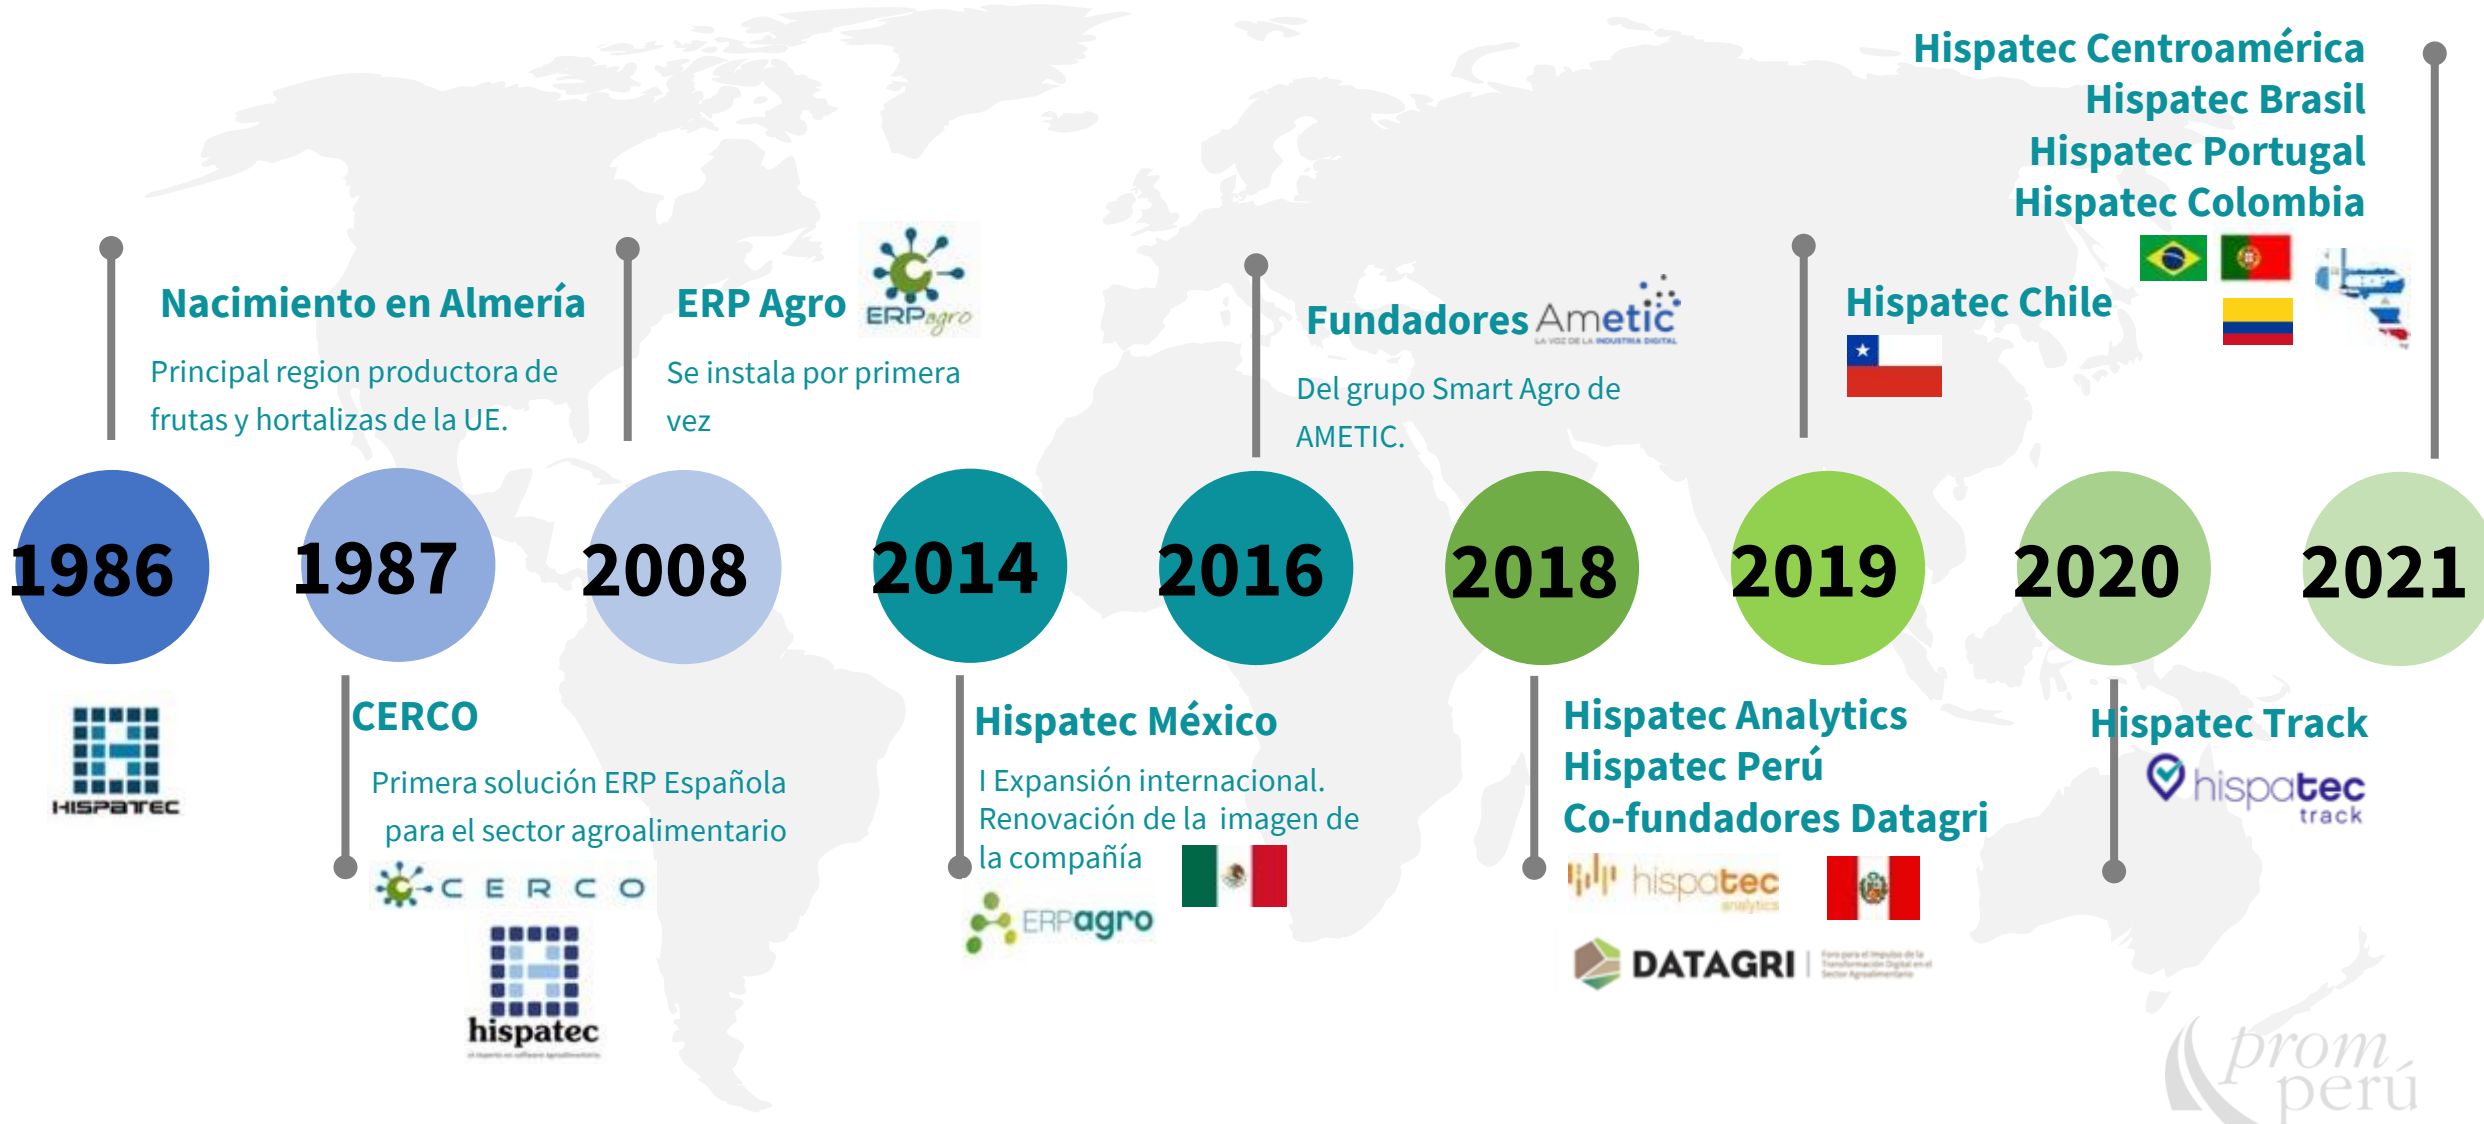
Hispatec Centroamérica
Hispatec Brasil
Hispatec Portugal
Hispatec Colombia

Nacimiento en Almería

Principal region productora de frutas y hortalizas de la UE.

ERP Agro

ERPagro

Se instala por primera vez

Fundadores Ametic

LA VOZ DE LA INDUSTRIA DIGITAL

Del grupo Smart Agro de AMETIC.

Hispatec Chile

1986

1987

2008

2014

2016

2018

2019

2020

2021

HISPATEC

CERCO

Primera solución ERP Española para el sector agroalimentario

CERCO

hispatec

Hispatec México

I Expansión internacional. Renovación de la imagen de la compañía

ERPagro

Hispatec Analytics
Hispatec Perú
Co-fundadores Datagri

hispatec analytics

DATAGRI

Hispatec Track

hispatec track

prom perú